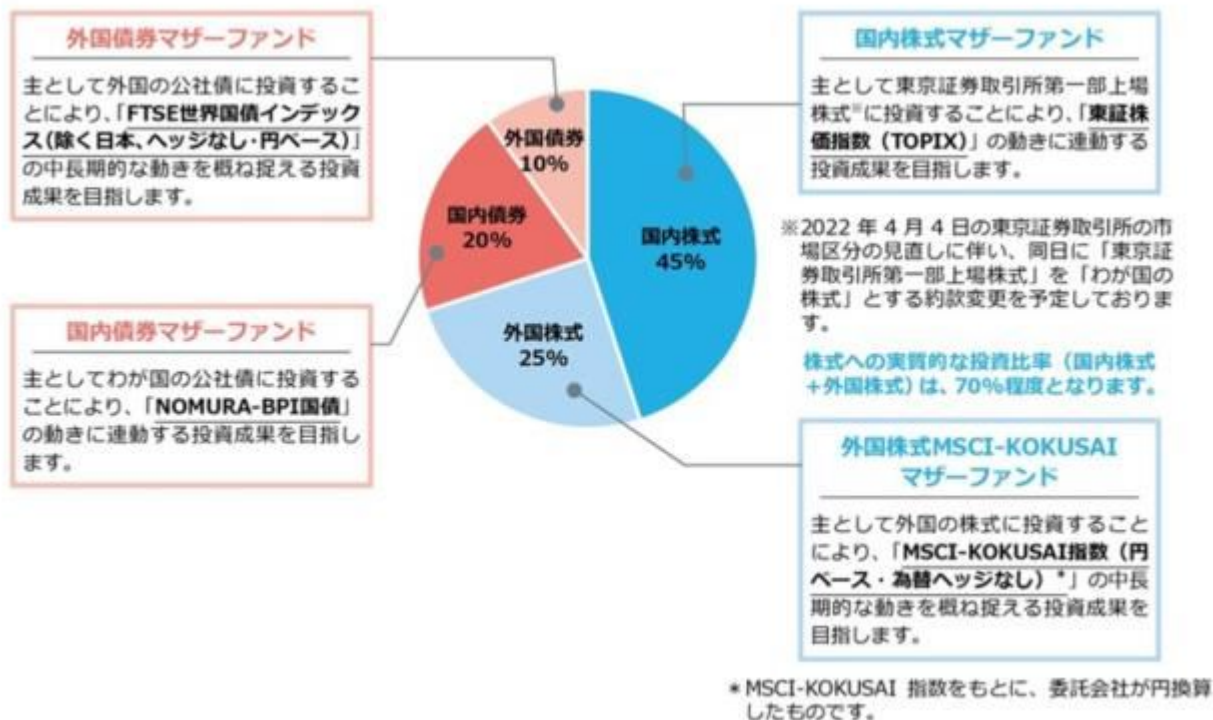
外国債券マザーファンド

主として外国の公社債に投資することにより、「FTSE世界国債インデックス(除く日本、ヘッジなし・円ベース)」の中長期的な動きを概ね捉える投資成果を目指します。

国内株式マザーファンド

主として東京証券取引所第一部上場株式※に投資することにより、「東証株価指数(TOPIX)」の動きに連動する投資成果を目指します。

外国債券
10%

国内債券
20%

国内株式
45%

外国株式
25%

※2022年4月4日の東京証券取引所の市場区分の見直しに伴い、同日に「東京証券取引所第一部上場株式」を「わが国の株式」とする約款変更を予定しております。

株式への実質的な投資比率(国内株式+外国株式)は、70%程度となります。

国内債券マザーファンド

主としてわが国の公社債に投資することにより、「NOMURA-BPI国債」の動きに連動する投資成果を目指します。

外国株式MSCI-KOKUSAI マザーファンド

主として外国の株式に投資することにより、「MSCI-KOKUSAI指数(円ベース・為替ヘッジなし)*」の中長期的な動きを概ね捉える投資成果を目指します。

*MSCI-KOKUSAI 指数をもとに、委託会社が円換算したものです。